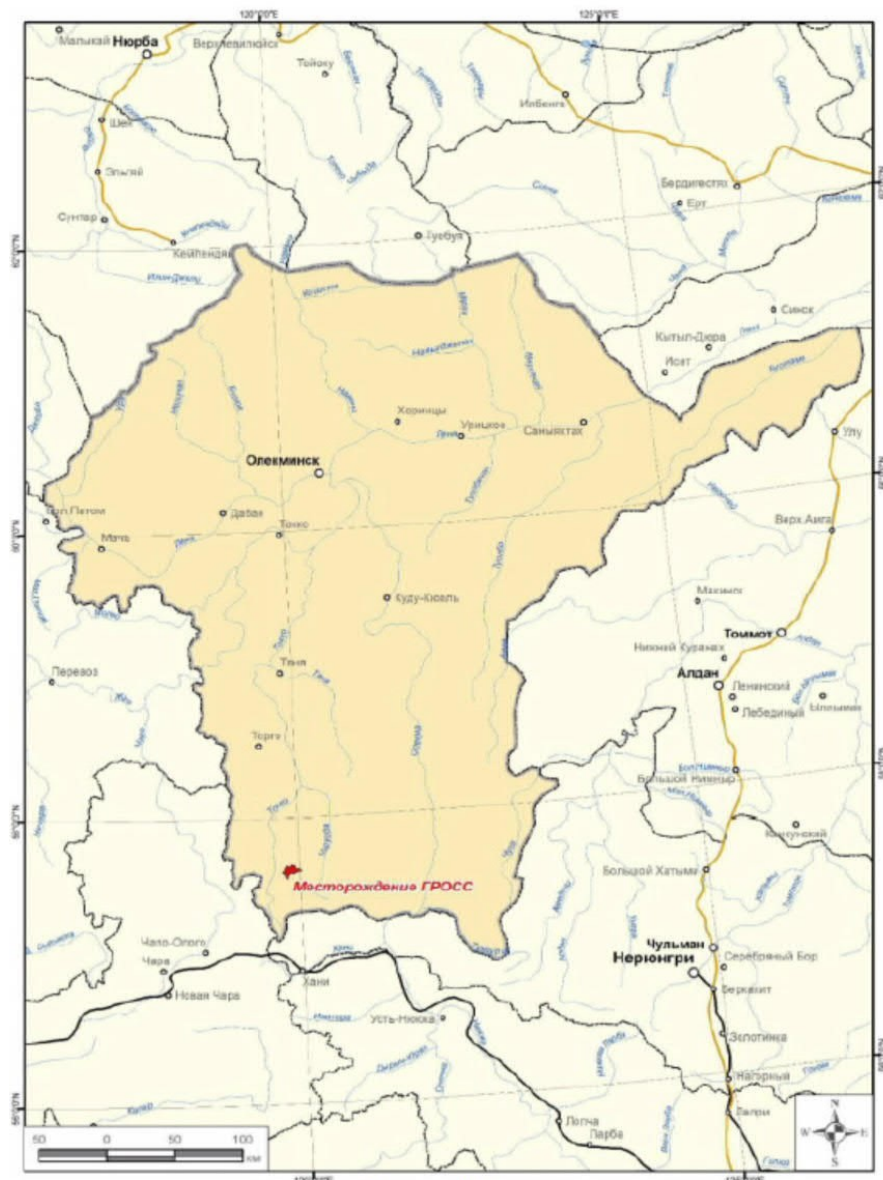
120°00'E
125°00'E
Малыкай
Нюрба
Верхневилюйск
Тойбохой
Шея
Ильбенгя
Эльгяй
Бердигестях
Сунтар
Ерт
Кемпендяй
Тузбуя
Синск
Кытыл-Дюра
Исит
Улу
Хоринцы
Урицкое
Саныяхтах
Олекминск
Дабан
Токко
Верх.Амга
Мача
Куду-Кюэль
Махмыр
Томмот
Нижний Куранах
Алдан
Перевоз
Тяня
Ленинский
Лебединый
Торго
Большой Нимныр
Месторождение ГРОСС
Большой Хатыми
Чульман
Чапо-Олого
Нерюнгри
Серебряный Бор
Чара
Беркакит
Хани
Новая Чара
Усть-Нюкжа
Золотинка
Нагорный
Залари
Лопча
Ларба
50 0 50 100
км
N
W
E
S